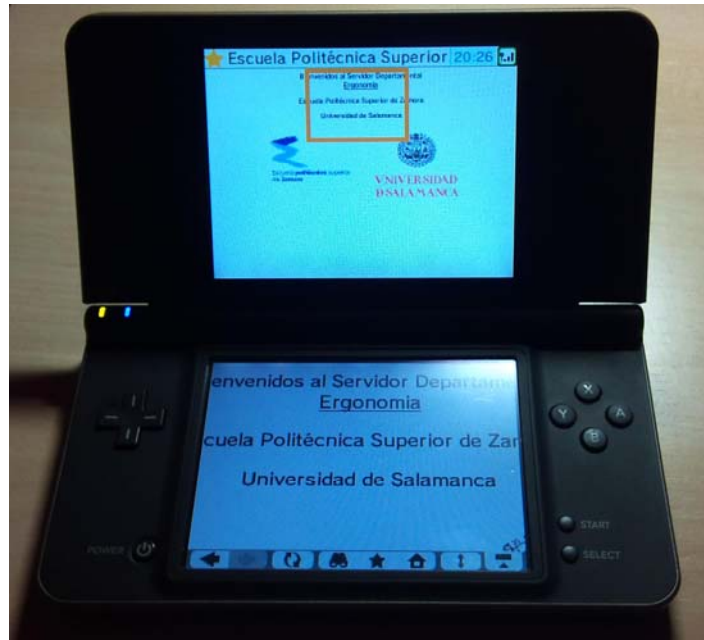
Escuela Politécnica Superior 20:26

Bienvenidos al Servidor Departamental
Ergonomia

Escuela Politécnica Superior de Zamora

Universidad de Salamanca

Escuela politécnica superior de zamora

VNIVERSIDAD
DSALAMANCA

envenidos al Servidor Departam
Ergonomia

cuela Politécnica Superior de Zar

Universidad de Salamanca

X
Y
A
B
START
SELECT
POWER